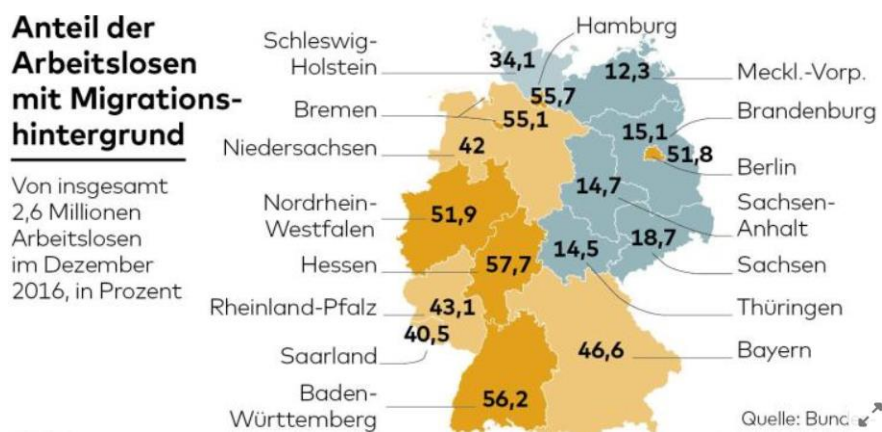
Anteil der Arbeitslosen mit Migrationshintergrund

Von insgesamt 2,6 Millionen Arbeitslosen im Dezember 2016, in Prozent

Schleswig-Holstein
34,1

Hamburg
55,7

12,3
Meckl.-Vorp.

Bremen
55,1

Brandenburg
15,1

51,8
Berlin

Niedersachsen
42

14,7
Sachsen-Anhalt

Nordrhein-Westfalen
51,9

18,7
Sachsen

Hessen
57,7

14,5
Thüringen

Rheinland-Pfalz
43,1

40,5
Saarland

46,6
Bayern

Baden-Württemberg
56,2

Quelle: Bund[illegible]